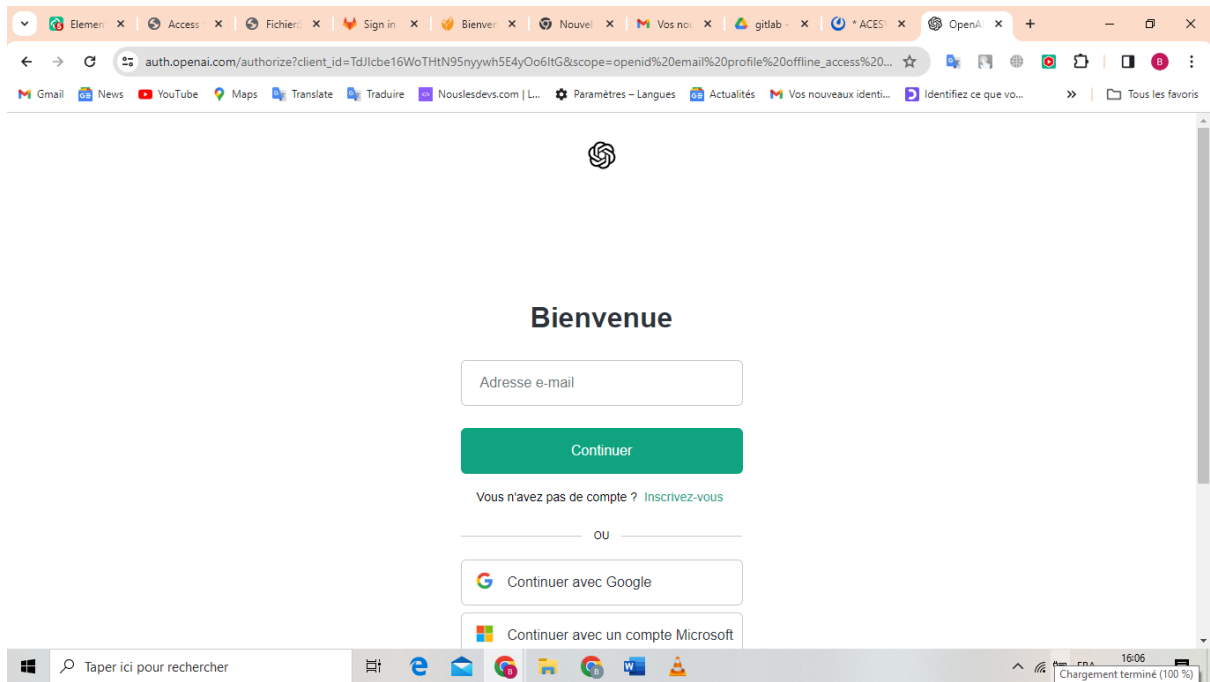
Elemen × Access × Fichier × Sign in × Bienver × Nouvel × Vos nou × gitlab × * ACES × OpenA ×

auth.openai.com/authorize?client_id=TdJIcbe16WoTHtN95nyywh5E4yOo6ItG&scope=openid%20email%20profile%20offline_access%20...

Gmail News YouTube Maps Translate Traduire Nouslesdevs.com | L... Paramètres – Langues Actualités Vos nouveaux identi... Identifiez ce que vo... » Tous les favoris

Bienvenue

Adresse e-mail

Continuer

Vous n'avez pas de compte ? Inscrivez-vous

OU

Continuer avec Google

Continuer avec un compte Microsoft

Taper ici pour rechercher

FRA 16:06

Chargement terminé (100 %)